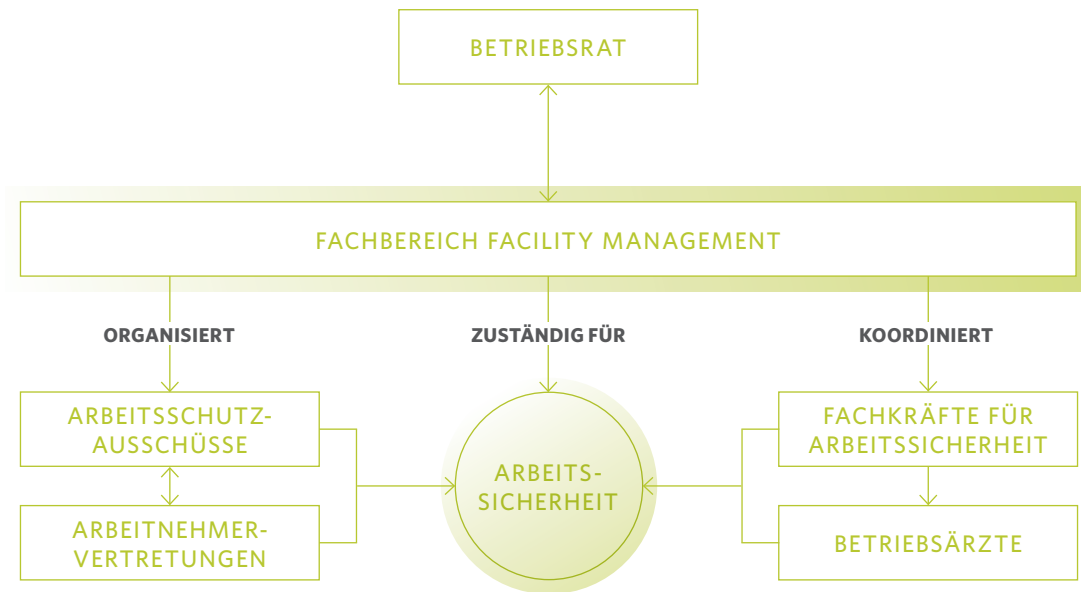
BETRIEBSRAT

FACHBEREICH FACILITY MANAGEMENT

ORGANISIERT

ZUSTÄNDIG FÜR

KOORDINIERT

ARBEITSSCHUTZAUSSCHÜSSE

ARBEITNEHMERVERTRETUNGEN

ARBEITSSICHERHEIT

FACHKRÄFTE FÜR ARBEITSSICHERHEIT

BETRIEBSÄRZTE